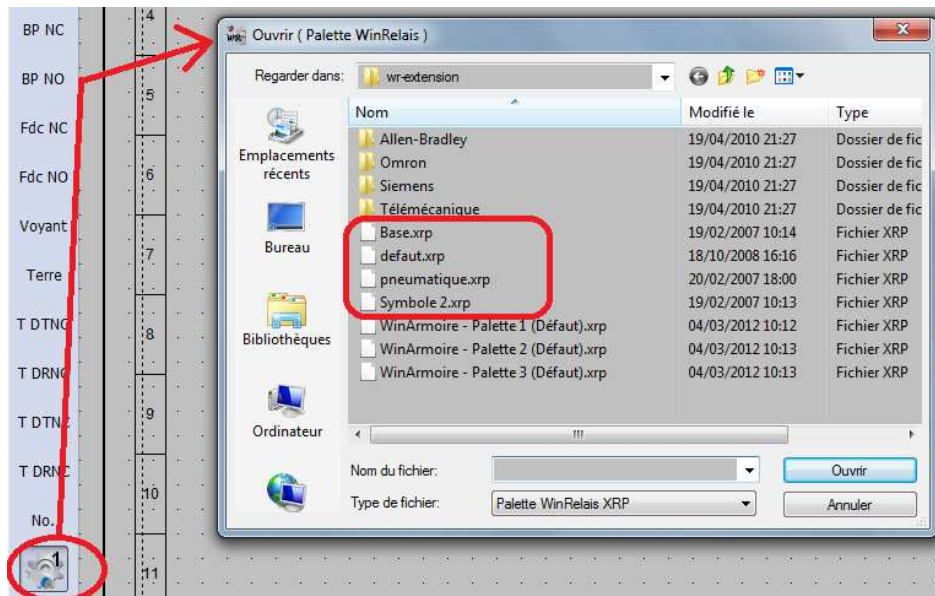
BP NC
BP NO
Fdc NC
Fdc NO
Voyant
Terre
T DTNC
T DRNC
T DTNO
T DRNC
No.
1

4
5
6
7
8
9
10
11

Ouvrir ( Palette WinRelais )

Regarder dans: wr-extension

Emplacements récents
Bureau
Bibliothèques
Ordinateur

| Nom | Modifié le | Type |
|---|---|---|
| Allen-Bradley | 19/04/2010 21:27 | Dossier de fic |
| Omron | 19/04/2010 21:27 | Dossier de fic |
| Siemens | 19/04/2010 21:27 | Dossier de fic |
| Télémécanique | 19/04/2010 21:27 | Dossier de fic |
| Base.xrp | 19/02/2007 10:14 | Fichier XRP |
| defaut.xrp | 18/10/2008 16:16 | Fichier XRP |
| pneumatique.xrp | 20/02/2007 18:00 | Fichier XRP |
| Symbole 2.xrp | 19/02/2007 10:13 | Fichier XRP |
| WinArmoire - Palette 1 (Défaut).xrp | 04/03/2012 10:12 | Fichier XRP |
| WinArmoire - Palette 2 (Défaut).xrp | 04/03/2012 10:13 | Fichier XRP |
| WinArmoire - Palette 3 (Défaut).xrp | 04/03/2012 10:13 | Fichier XRP |

Nom du fichier:
Ouvrir
Type de fichier: Palette WinRelais XRP
Annuler